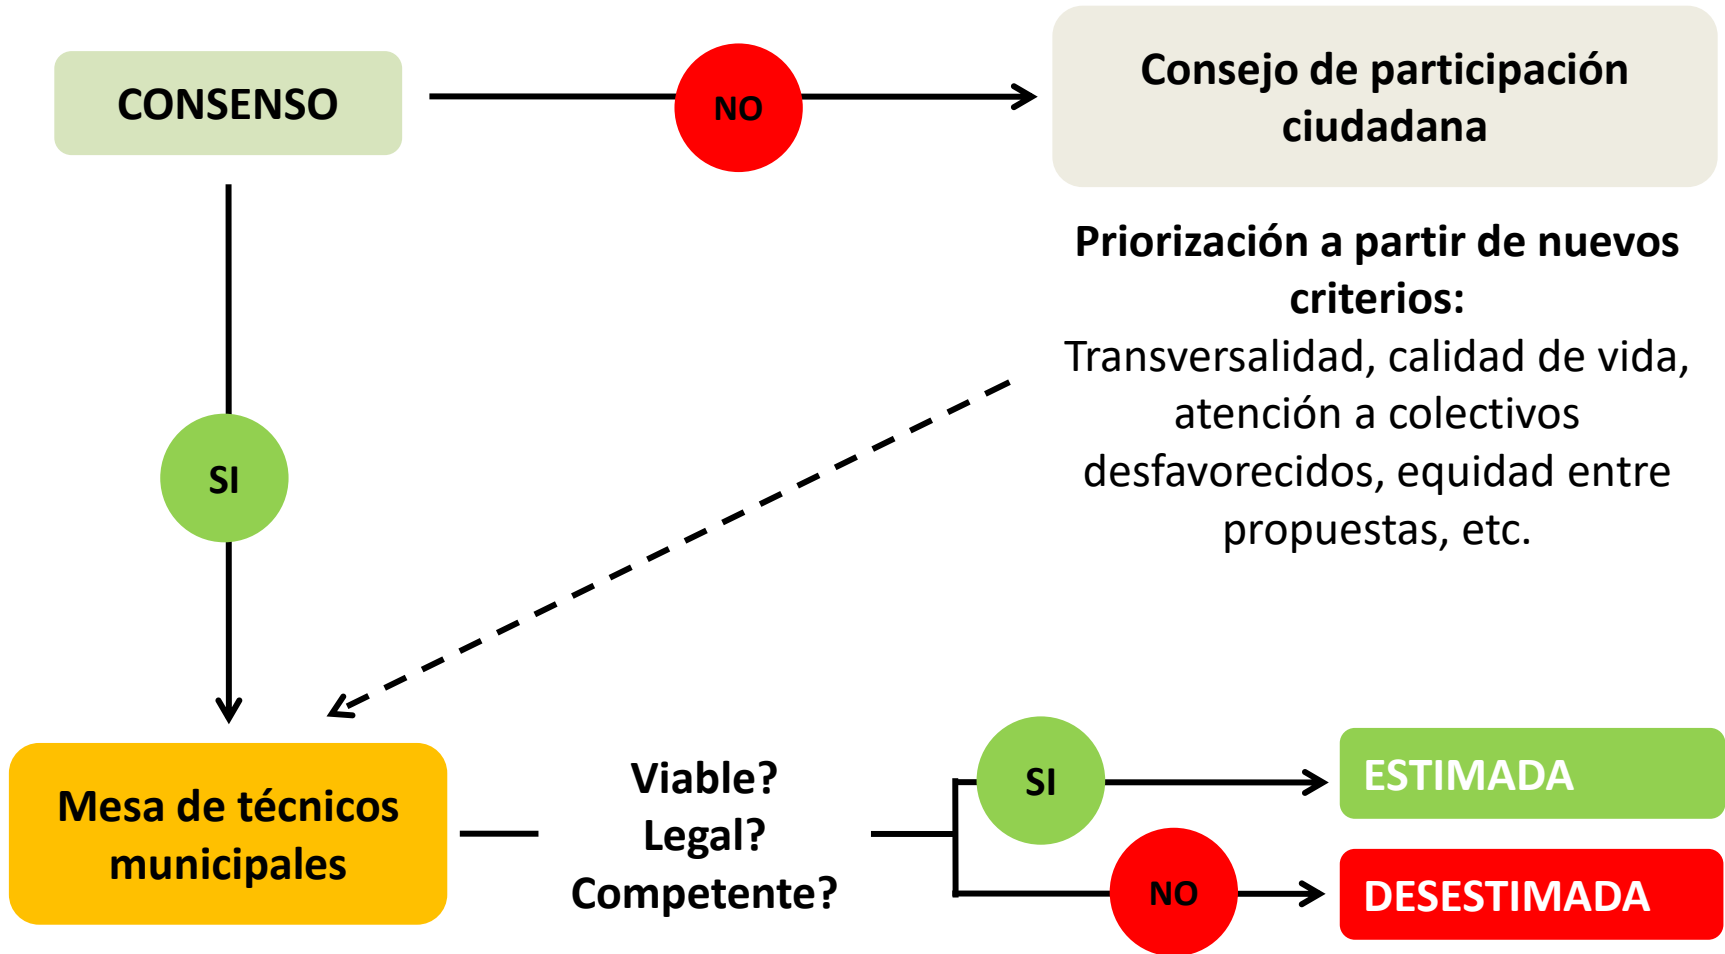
CONSENSO

NO

Consejo de participación ciudadana

Priorización a partir de nuevos criterios:
Transversalidad, calidad de vida, atención a colectivos desfavorecidos, equidad entre propuestas, etc.

SI

Mesa de técnicos municipales

Viable?
Legal?
Competente?

SI

ESTIMADA

NO

DESESTIMADA